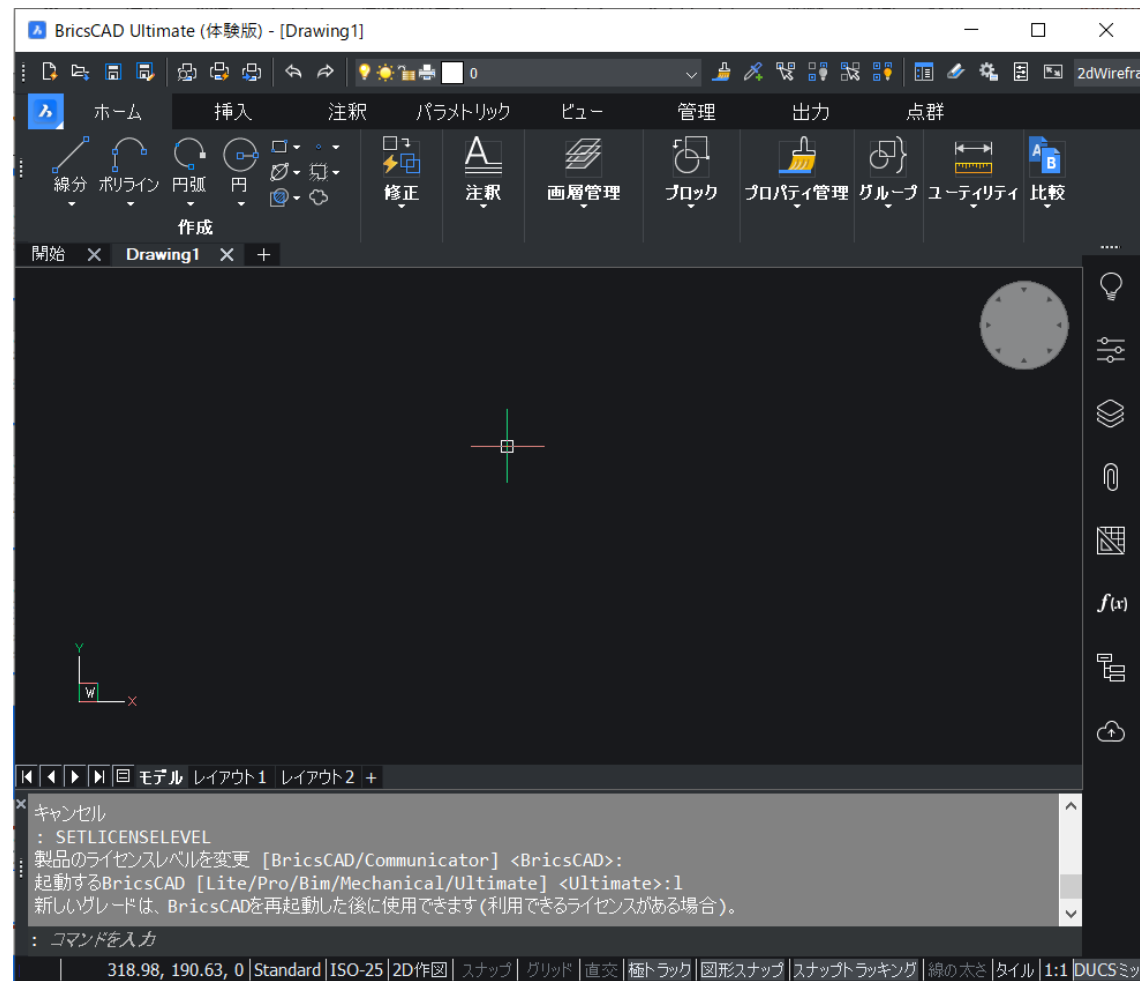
BricsCAD Ultimate (体験版) - [Drawing1]

0

2dWirefra

ホーム 挿入 注釈 パラメトリック ビュー 管理 出力 点群

線分 ポリライン 円弧 円
作成
修正
注釈
画層管理
ブロック
プロパティ管理
グループ
ユーティリティ
比較

開始 Drawing1 +

Y
W
X

モデル レイアウト1 レイアウト2 +

キャンセル
: SETLICENSELEVEL
製品のライセンスレベルを変更 [BricsCAD/Communicator] <BricsCAD>:
起動するBricsCAD [Lite/Pro/Bim/Mechanical/Ultimate] <Ultimate>:l
新しいグレードは、BricsCADを再起動した後に使用できます(利用できるライセンスがある場合)。
: コマンドを入力

318.98, 190.63, 0 | Standard | ISO-25 | 2D作図 | スナップ | グリッド | 直交 | 極トラック | 図形スナップ | スナップトラッキング | 線の太さ | タイル | 1:1 | DUCS ミ